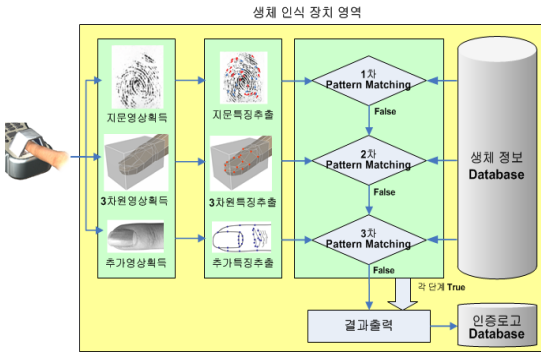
생체 인식 장치 영역

지문영상획득

3차원영상획득

추가영상획득

지문특징추출

3차원특징추출

추가특징추출

1차
Pattern Matching

False

2차
Pattern Matching

False

3차
Pattern Matching

False

생체 정보
Database

각 단계 True

결과출력

인증로그
Database